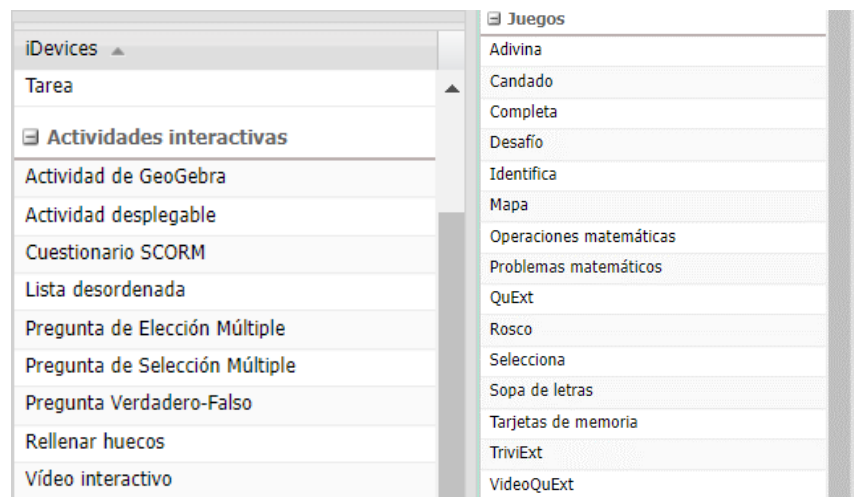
iDevices ▲
Tarea

⊟ Actividades interactivas
Actividad de GeoGebra
Actividad desplegable
Cuestionario SCORM
Lista desordenada
Pregunta de Elección Múltiple
Pregunta de Selección Múltiple
Pregunta Verdadero-Falso
Rellenar huecos
Vídeo interactivo

⊟ Juegos
Adivina
Candado
Completa
Desafío
Identifica
Mapa
Operaciones matemáticas
Problemas matemáticos
QuExt
Rosco
Selecciona
Sopa de letras
Tarjetas de memoria
TriviExt
VideoQuExt